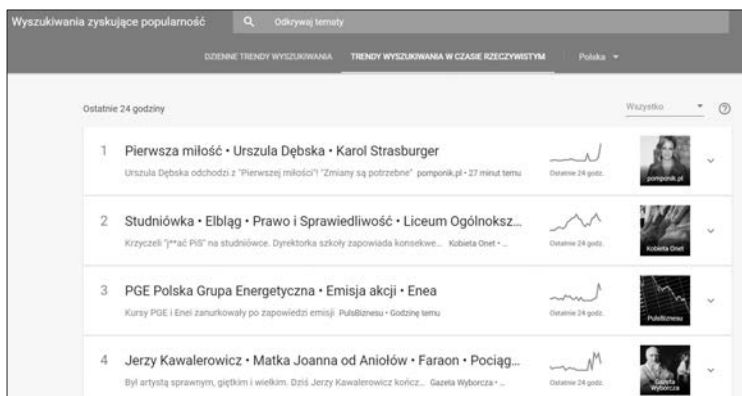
Wyszukiwania zyskujące popularność
Odkrywaj tematy

DZIENNE TRENDY WYSZUKIWANIA
TRENDY WYSZUKIWANIA W CZASIE RZECZYWISTYM
Polska

Ostatnie 24 godziny
Wszystko

1
Pierwsza miłość • Urszula Dębska • Karol Strasburger
Urszula Dębska odchodzi z "Pierwszej miłości"! "Zmiany są potrzebne" pomponik.pl • 27 minut temu
Ostatnie 24 godz.
pomponik.pl

2
Studniówka • Elbląg • Prawo i Sprawiedliwość • Liceum Ogólnoksz...
Krzyczeli "j**ać PiS" na studniówce. Dyrektorka szkoły zapowiada konsekwe... Kobieta Onet • ...
Ostatnie 24 godz.
Kobieta Onet

3
PGE Polska Grupa Energetyczna • Emisja akcji • Enea
Kursy PGE i Enei zanurkowały po zapowiedzi emisji PulsBiznesu • Godzinę temu
Ostatnie 24 godz.
PulsBiznesu

4
Jerzy Kawalerowicz • Matka Joanna od Aniołów • Faraon • Pociąg...
Był artystą sprawnym, giętkim i wielkim. Dziś Jerzy Kawalerowicz kończ... Gazeta Wyborcza • ...
Ostatnie 24 godz.
Gazeta Wyborcza